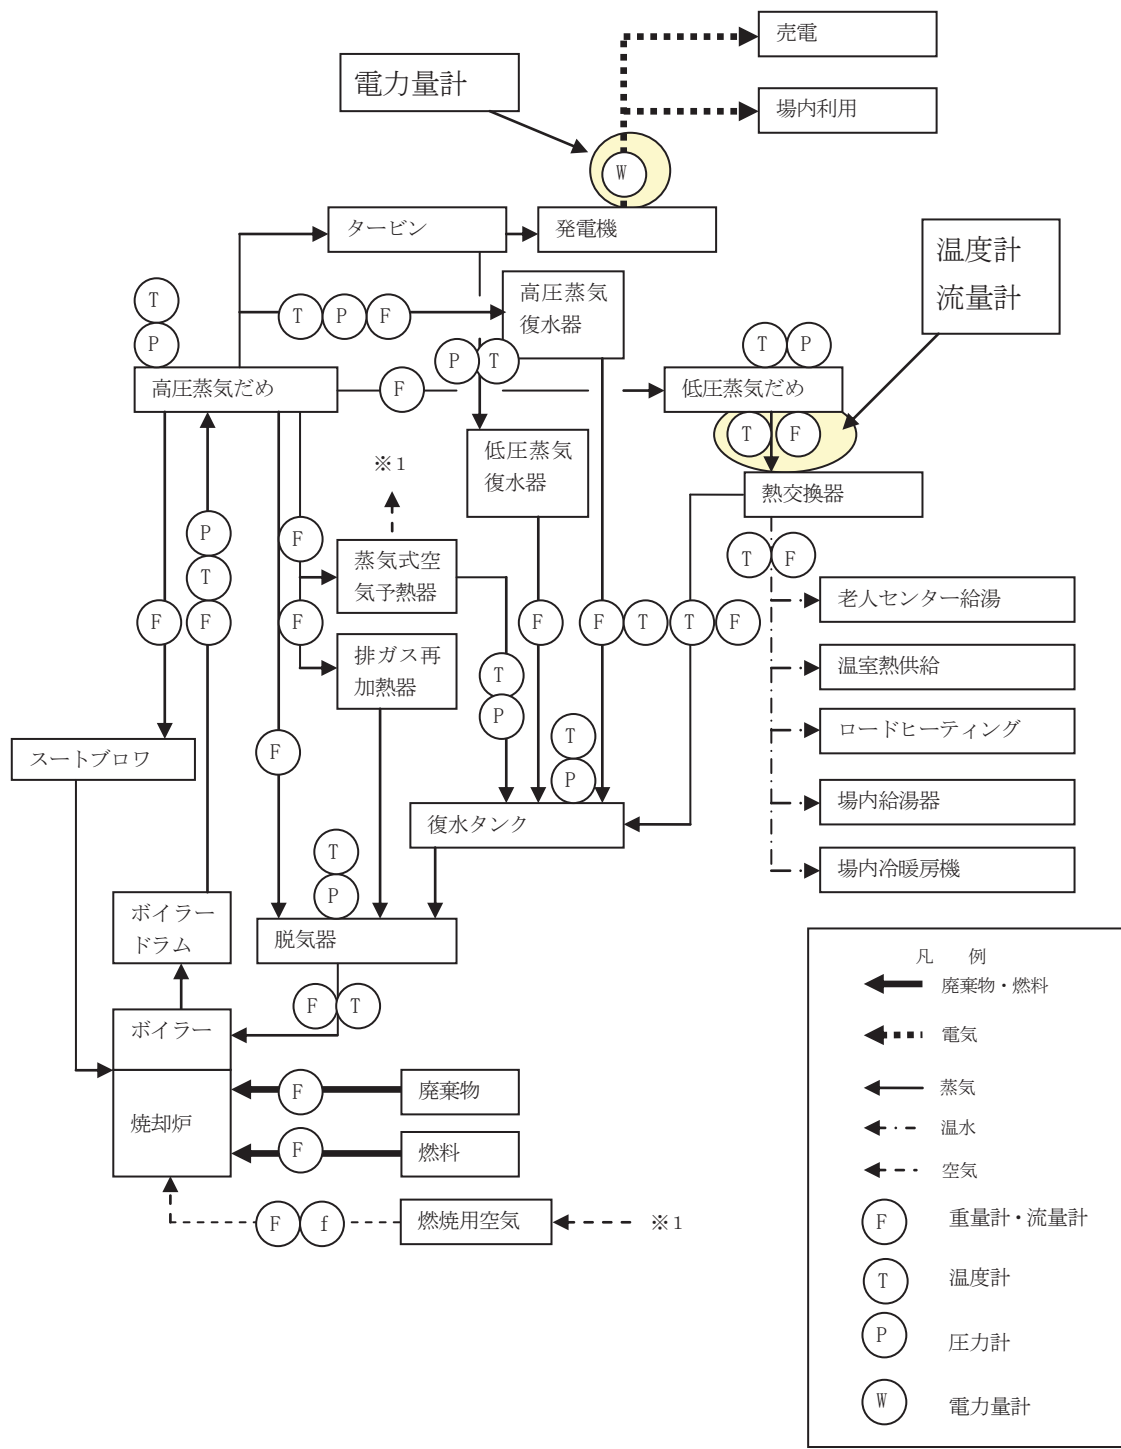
売電

電力量計

場内利用

W

タービン

発電機

温度計
流量計

T
P

T P F

高圧蒸気
復水器

T P

P T

高圧蒸気だめ

F

低圧蒸気だめ

T F

低圧蒸気
復水器

※1

熱交換器

P

F

蒸気式空
気予熱器

T F

老人センター給湯

T

F F

F

F F T T F

排ガス再
加熱器

温室熱供給

T

ロードヒーティング

P

T

スートブロワ

F

P

場内給湯器

復水タンク

T

場内冷暖房機

P

ボイラー
ドラム

脱気器

F T

ボイラー

焼却炉

F

廃棄物

F

燃料

F f

燃焼用空気

※1

凡　例

廃棄物・燃料

電気

蒸気

温水

空気

F 重量計・流量計

T 温度計

P 圧力計

W 電力量計